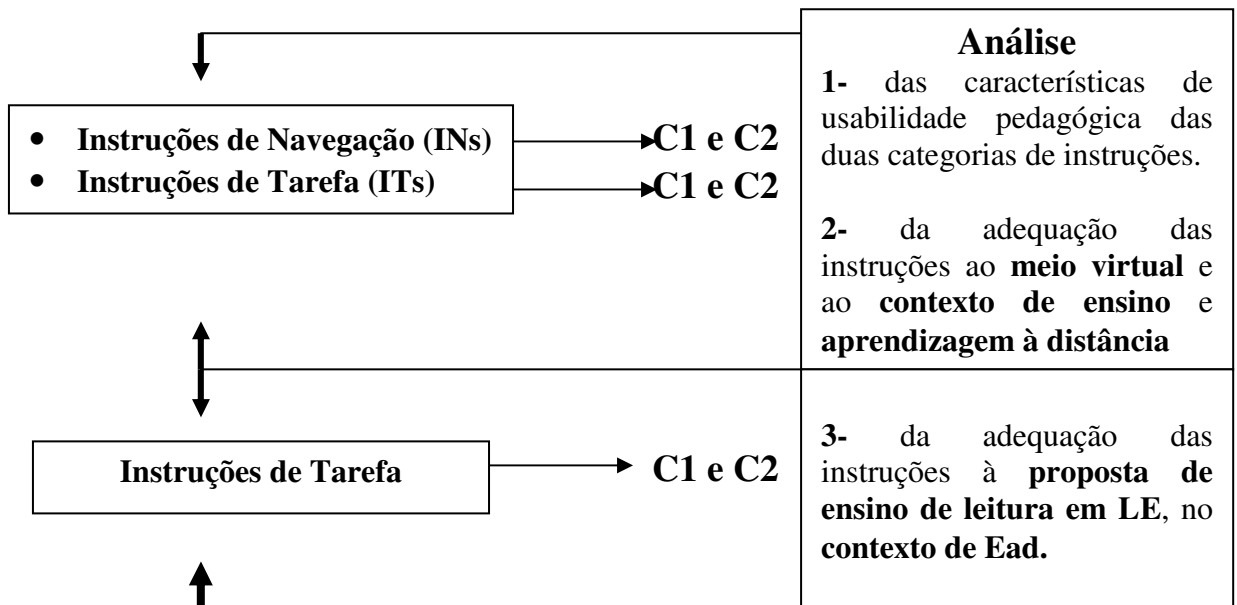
Análise

1- das características de usabilidade pedagógica das duas categorias de instruções.

2- da adequação das instruções ao meio virtual e ao contexto de ensino e aprendizagem à distância

- Instruções de Navegação (INs) C1 e C2
- Instruções de Tarefa (ITs) C1 e C2

Instruções de Tarefa C1 e C2

3- da adequação das instruções à proposta de ensino de leitura em LE, no contexto de Ead.